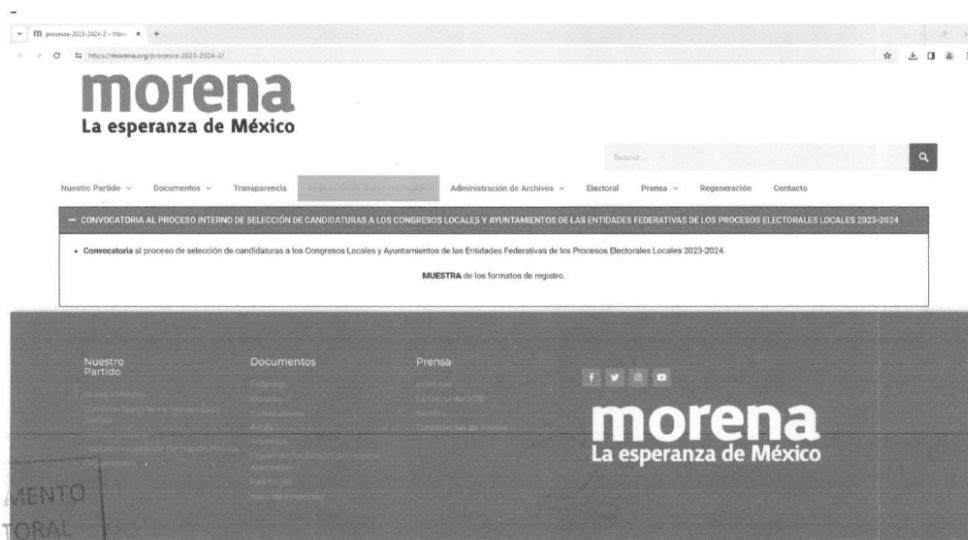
procesos-2023-2024-2 – Mor ×  +

https://morena.org/procesos-2023-2024-2/

morena
La esperanza de México

Buscar...

Nuestro Partido ∨  Documentos ∨  Transparencia  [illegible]  Administración de Archivos ∨  Electoral  Prensa ∨  Regeneración  Contacto

— CONVOCATORIA AL PROCESO INTERNO DE SELECCIÓN DE CANDIDATURAS A LOS CONGRESOS LOCALES Y AYUNTAMIENTOS DE LAS ENTIDADES FEDERATIVAS DE LOS PROCESOS ELECTORALES LOCALES 2023-2024

• **Convocatoria** al proceso de selección de candidaturas a los Congresos Locales y Ayuntamientos de las Entidades Federativas de los Procesos Electorales Locales 2023-2024.

**MUESTRA** de los formatos de registro.

Nuestro Partido
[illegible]

Documentos
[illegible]

Prensa
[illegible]

morena
La esperanza de México

MENTO
TORAL